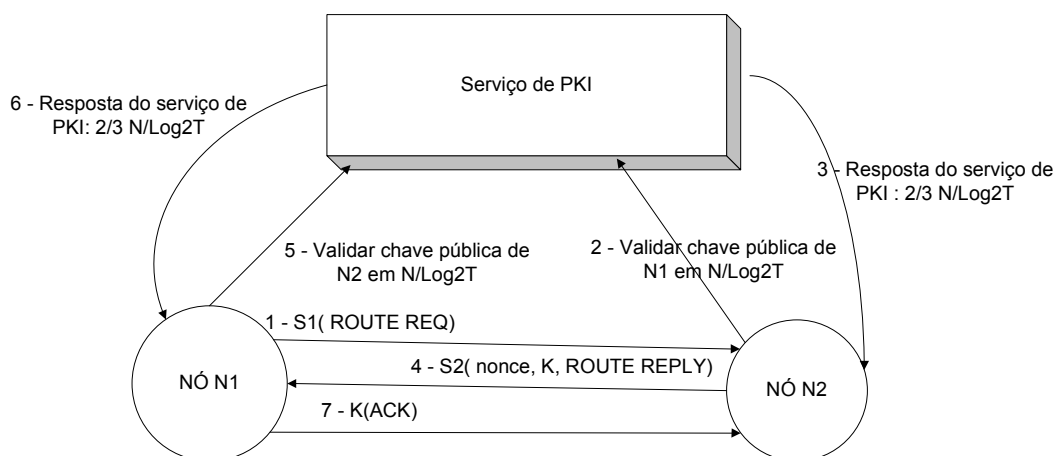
Serviço de PKI

6 - Resposta do serviço de PKI: 2/3 N/Log2T

3 - Resposta do serviço de PKI : 2/3 N/Log2T

5 - Validar chave pública de N2 em N/Log2T

2 - Validar chave pública de N1 em N/Log2T

1 - S1( ROUTE REQ)

4 - S2( nonce, K, ROUTE REPLY)

7 - K(ACK)

NÓ N1

NÓ N2